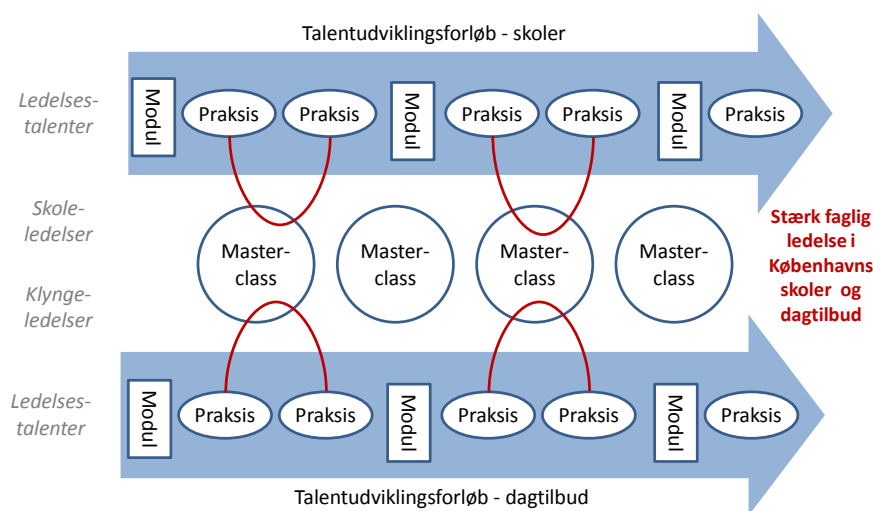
Talentudviklingsforløb - skoler

Ledelses-talenter

Modul Praksis Praksis Modul Praksis Praksis Modul Praksis

Skole-ledelser

Master-class Master-class Master-class Master-class

Klynge-ledelser

Stærk faglig ledelse i Københavns skoler og dagtilbud

Ledelses-talenter

Modul Praksis Praksis Modul Praksis Praksis Modul Praksis

Talentudviklingsforløb - dagtilbud